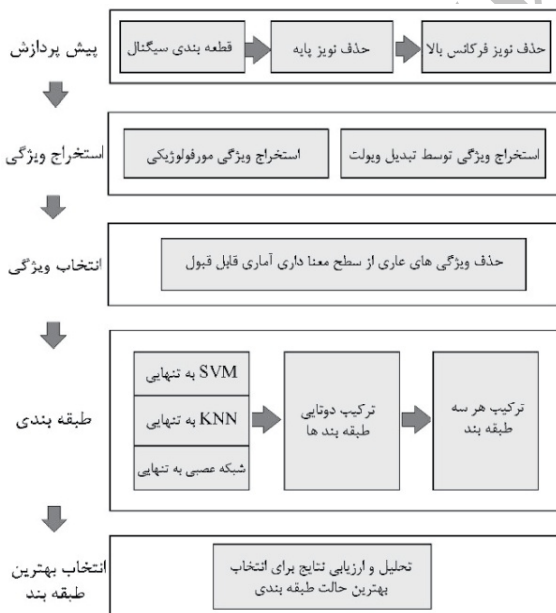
پیش پردازش

حذف نویز فرکانس بالا

حذف نویز پایه

قطعه بندی سیگنال

استخراج ویژگی

استخراج ویژگی توسط تبدیل ویولت

استخراج ویژگی مورفولوژیکی

انتخاب ویژگی

حذف ویژگی های عاری از سطح معنا داری آماری قابل قبول

طبقه بندی

ترکیب هر سه طبقه بند

ترکیب دوتایی طبقه بند ها

SVM به تنهایی

KNN به تنهایی

شبکه عصبی به تنهایی

انتخاب بهترین طبقه بند

تحلیل و ارزیابی نتایج برای انتخاب بهترین حالت طبقه بندی